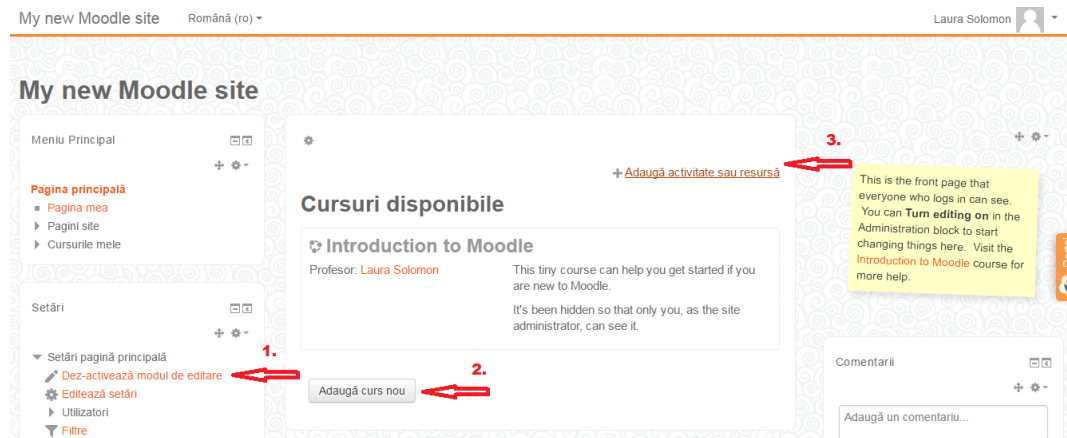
My new Moodle site Română (ro) Laura Solomon

My new Moodle site

Meniu Principal

Pagina principală
Pagina mea
Pagini site
Cursurile mele

Setări

Setări pagină principală
Dez-activează modul de editare
Editează setări
Utilizatori
Filtre

1.

Adaugă activitate sau resursă

3.

Cursuri disponibile

Introduction to Moodle

Profesor: Laura Solomon

This tiny course can help you get started if you are new to Moodle.

It's been hidden so that only you, as the site administrator, can see it.

Adaugă curs nou

2.

This is the front page that everyone who logs in can see. You can **Turn editing on** in the Administration block to start changing things here. Visit the Introduction to Moodle course for more help.

Comentarii

Adaugă un comentariu...